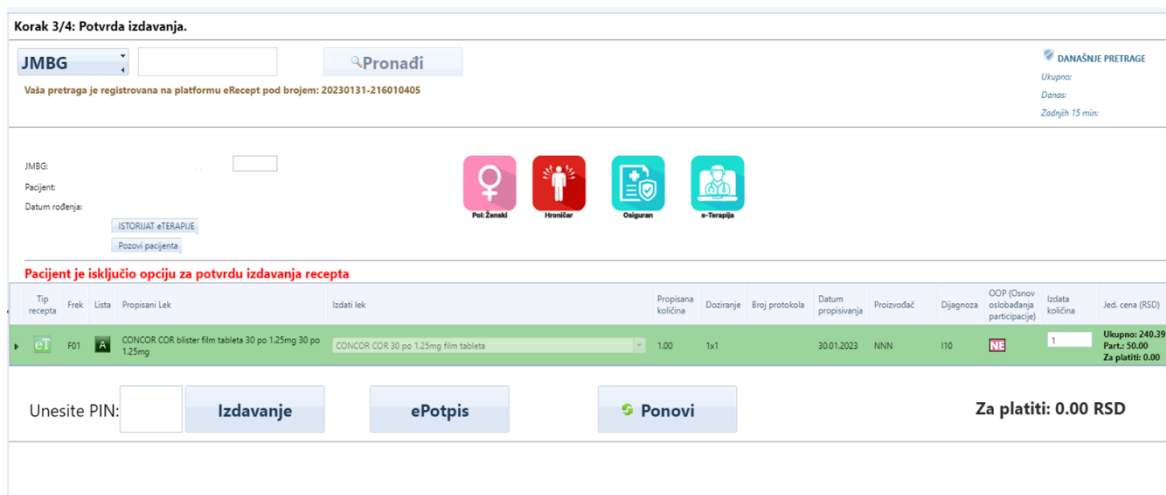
Korak 3/4: Potvrda izdavanja.

JMBG

Pronađi

Vaša pretraga je registrovana na platformu eRecept pod brojem: 20230131-216010405

DANAŠNJE PRETRAGE
Ukupno:
Danas:
Zadnjih 15 min:

JMBG:
Pacijent:
Datum rođenja:
ISTORIJAT eTERAPIJE
Pozovi pacijenta

Pol: Ženski
Hroničar
Osiguran
e-Terapija

Pacijent je isključio opciju za potvrdu izdavanja recepta

| Tip recepta | Frek | Lista | Propisani Lek | Izdati lek | Propisana količina | Doziranje | Broj protokola | Datum propisivanja | Proizvođač | Dijagnoza | OOP (Osnov oslobađanja participacije) | Izdata količina | Jed. cena (RSD) |
|---|---|---|---|---|---|---|---|---|---|---|---|---|---|
| eT | F01 | A | CONCOR COR blister film tableta 30 po 1.25mg 30 po 1.25mg | CONCOR COR 30 po 1.25mg film tableta | 1.00 | 1x1 | | 30.01.2023 | NNN | I10 | NE | 1 | Ukupno: 240.39 Part.: 50.00 Za platiti: 0.00 |

Unesite PIN:
Izdavanje
ePotpis
Ponovi
Za platiti: 0.00 RSD